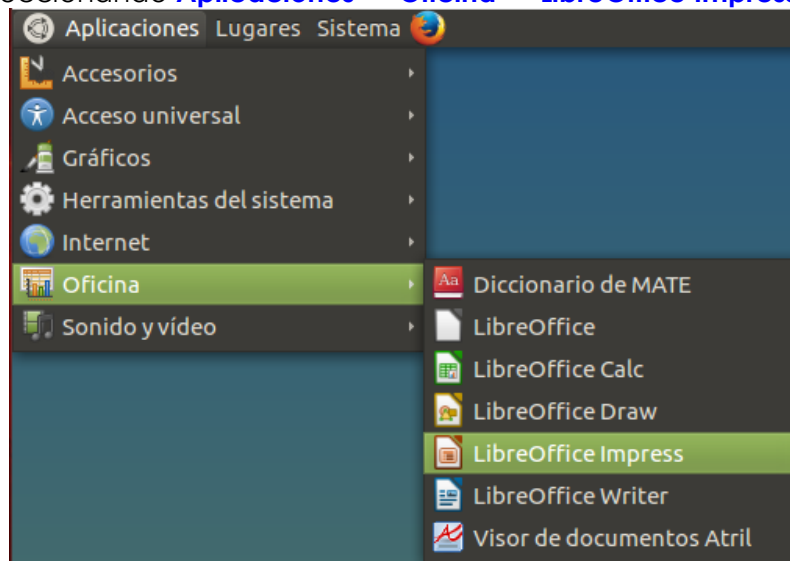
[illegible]
Aplicaciones Lugares Sistema
Accesorios
Acceso universal
Gráficos
Herramientas del sistema
Internet
Oficina
Sonido y vídeo
Diccionario de MATE
LibreOffice
LibreOffice Calc
LibreOffice Draw
LibreOffice Impress
LibreOffice Writer
Visor de documentos Atril